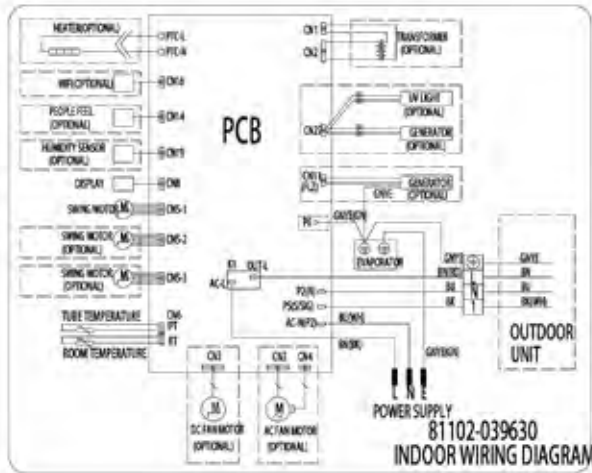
HEATER(OPTIONAL)
PTC-L
PTC-N
WIFI(OPTIONAL)
CN8
PEOPLE FEEL (OPTIONAL)
CN14
HUMIDITY SENSOR (OPTIONAL)
CN19
DISPLAY
CN8
SWING MOTOR
M
CN5-1
SWING MOTOR (OPTIONAL)
M
CN5-2
SWING MOTOR (OPTIONAL)
M
CN5-3
TUBE TEMPERATURE
CN6
PT
ROOM TEMPERATURE
RT
PCB
CN1
CN2
TRANSFORMER (OPTIONAL)
UV LIGHT (OPTIONAL)
CN28
GENERATOR (OPTIONAL)
CN16 (N2)
GENERATOR (OPTIONAL)
GN/YE
PE
GN/YE(Y/G)
EVAPORATOR
K1
OUT-L
AC-L
P2(R)
PS(S)(SIG)
AC-N(P2)
BL(N)
BN(BK)
GR/YE(G)
GN/YE
BN(BK)
BU
BK
GN/YE
BR
BU
BK(WH)
L N E
POWER SUPPLY
OUTDOOR UNIT
CN3
M
DC FAN MOTOR (OPTIONAL)
CN2
CN4
M
AC FAN MOTOR (OPTIONAL)
81102-039630
INDOOR WIRING DIAGRAM